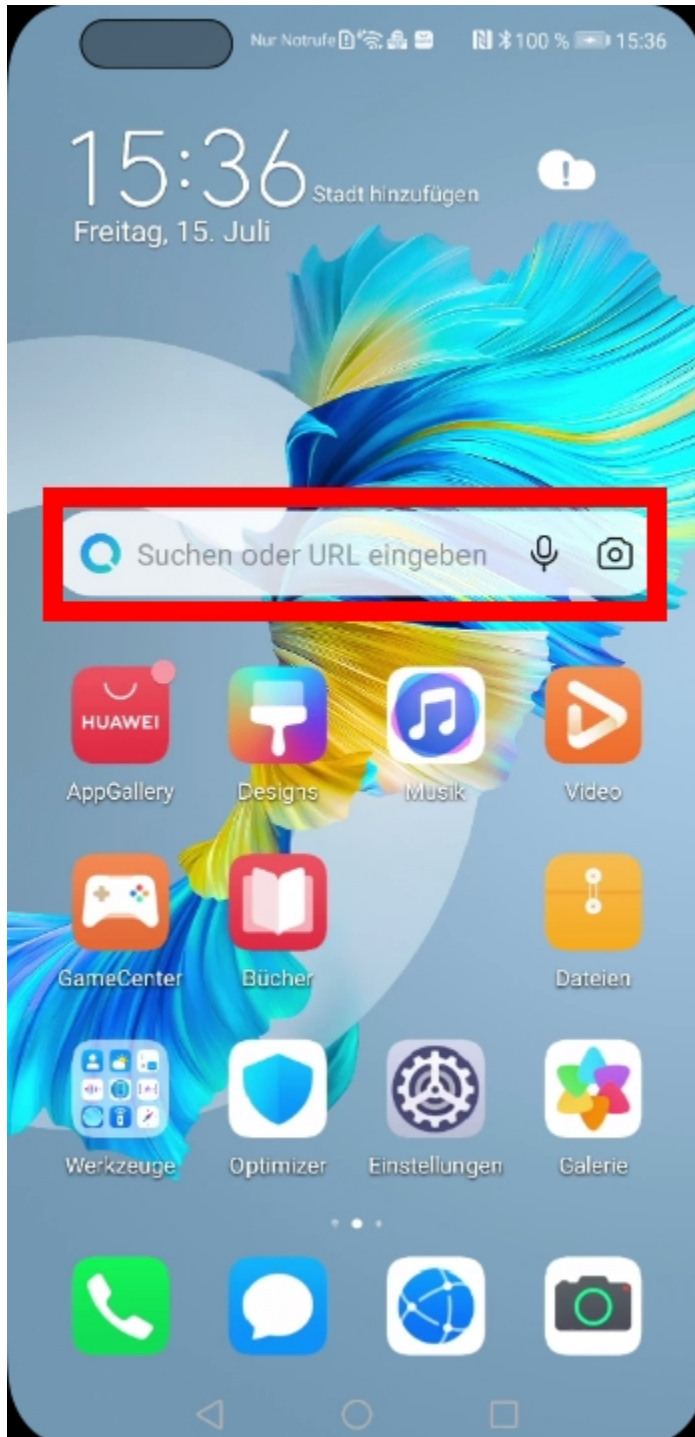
Nur Notrufe 100 % 15:36

15:36 Stadt hinzufügen
Freitag, 15. Juli

Suchen oder URL eingeben

HUAWEI
AppGallery
Designs
Musik
Video

GameCenter
Bücher
Dateien

Werkzeuge
Optimizer
Einstellungen
Galerie